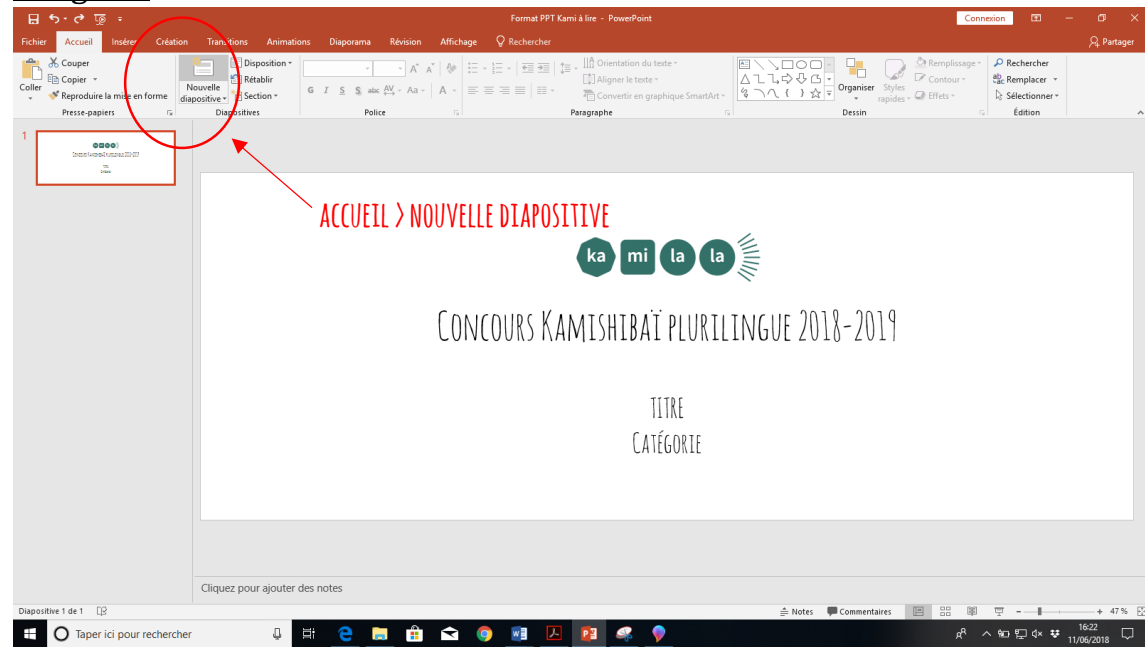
Format PPT Kami à lire - PowerPoint

Connexion

Fichier Accueil Insérer Création Transitions Animations Diaporama Révision Affichage Rechercher

Partager

Coller Couper Copier Reproduire la mise en forme Presse-papiers

Nouvelle diapositive Disposition Rétablir Section Diapositives

Police

Orientation du texte Aligner le texte Convertir en graphique SmartArt Paragraphe

Organiser Styles rapides Remplissage Contour Effets Dessin

Rechercher Remplacer Sélectionner Édition

1

ACCUEIL > NOUVELLE DIAPOSITIVE

ka mi la la

CONCOURS KAMISHIBAÏ PLURILINGUE 2018-2019

TITRE
CATÉGORIE

Cliquez pour ajouter des notes

Diapositive 1 de 1

Notes Commentaires 47 %

Taper ici pour rechercher

16:22
11/06/2018